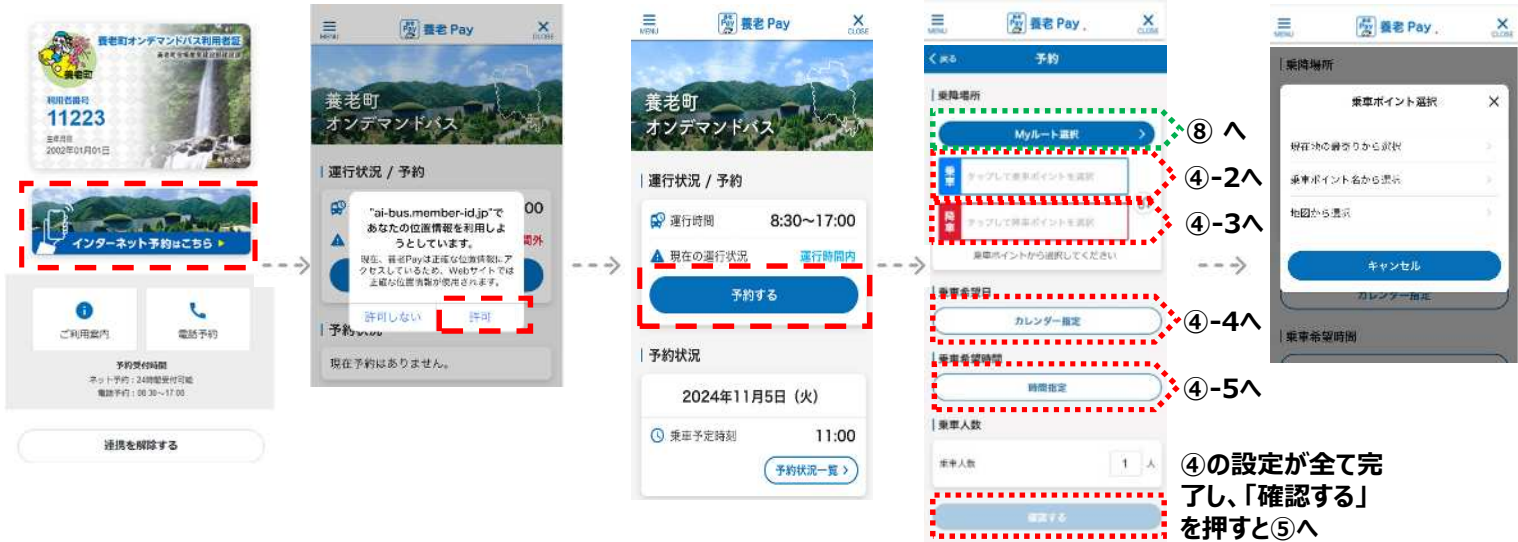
養老町オンデマンドバス利用者証
養老町地域創生課 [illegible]
養老町
利用者番号
11223
生年月日
2002年01月01日

インターネット予約はこちら ▶

ご利用案内
電話予約
予約受付時間
ネット予約：24時間受付可能
電話予約：08:30～17:00

連携を解除する

MENU
養老 Pay
CLOSE
養老町
オンデマンドバス
運行状況 / 予約
"ai-bus.member-id.jp"で あなたの位置情報を利用しようとしています。
現在、養老Payは正確な位置情報にアクセスしているため、Webサイトでは正確な位置情報が使用されます。
許可しない
許可
00
間外
予約状況
現在予約はありません。

MENU
養老 Pay
CLOSE
養老町
オンデマンドバス
運行状況 / 予約
運行時間 8:30～17:00
現在の運行状況 運行時間内
予約する
予約状況
2024年11月5日（火）
乗車予定時刻 11:00
予約状況一覧 ›

MENU
養老 Pay
CLOSE
‹ 戻る
予約
乗降場所
Myルート選択 ›
⑧ へ
乗車 タップして乗車ポイントを選択
④-2へ
降車 タップして降車ポイントを選択
④-3へ
乗車ポイントから選択してください
乗車希望日
カレンダー指定
④-4へ
乗車希望時間
時間指定
④-5へ
乗車人数
乗車人数 1 人
確認する
④の設定が全て完了し、「確認する」を押すと⑤へ

MENU
養老 Pay
CLOSE
乗降場所
乗車ポイント選択
現在地の最寄りから選択
乗車ポイント名から選択
地図から選択
キャンセル
カレンダー指定
乗車希望時間